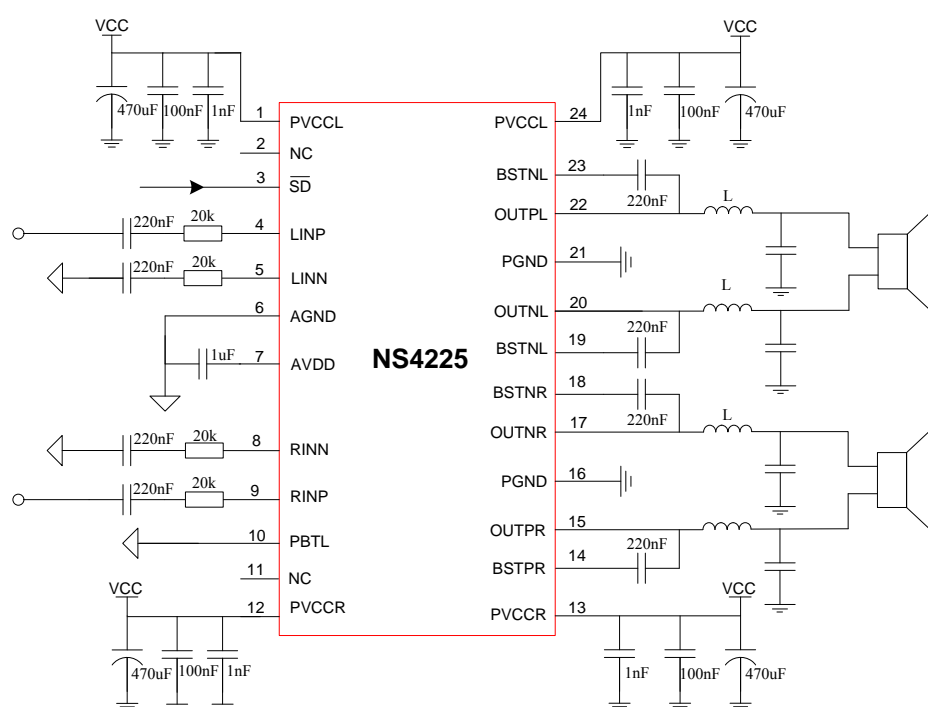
VCC
470uF 100nF 1nF
1 PVCCL
2 NC
3 $\overline{SD}$
220nF 20k 4 LINP
220nF 20k 5 LINN
6 AGND
1uF 7 AVDD
NS4225
220nF 20k 8 RINN
220nF 20k 9 RINP
10 PBTL
11 NC
VCC
12 PVCCR
470uF 100nF 1nF

VCC
PVCCL 24
1nF 100nF 470uF
BSTNL 23
220nF
OUTPL 22
L
PGND 21
OUTNL 20
L
220nF
BSTNL 19
BSTNR 18
220nF
OUTNR 17
L
PGND 16
OUTPR 15
220nF
BSTPR 14
PVCCR 13
VCC
1nF 100nF 470uF